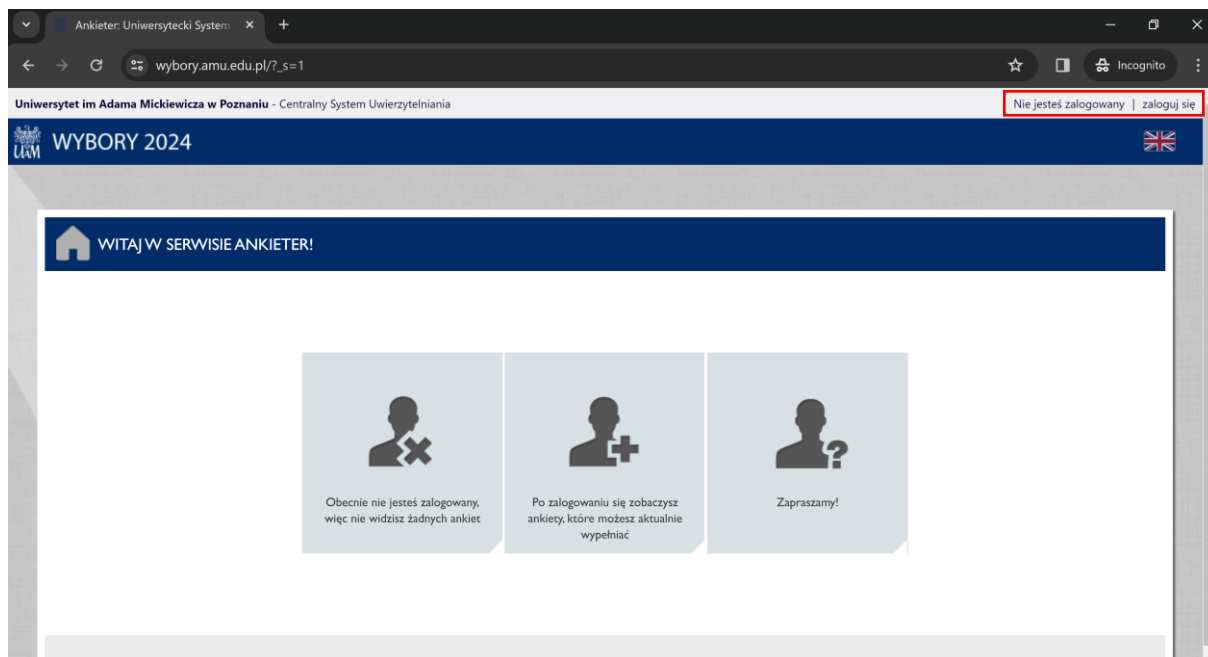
Ankieter: Uniwersytecki System
wybory.amu.edu.pl/?_s=1
Incognito

Uniwersytet im Adama Mickiewicza w Poznaniu - Centralny System Uwierzytelniania
Nie jesteś zalogowany | zaloguj się

UAM WYBORY 2024

WITAJ W SERWISIE ANKIETER!

Obecnie nie jesteś zalogowany, więc nie widzisz żadnych ankiet

Po zalogowaniu się zobaczysz ankiety, które możesz aktualnie wypełniać

Zapraszamy!